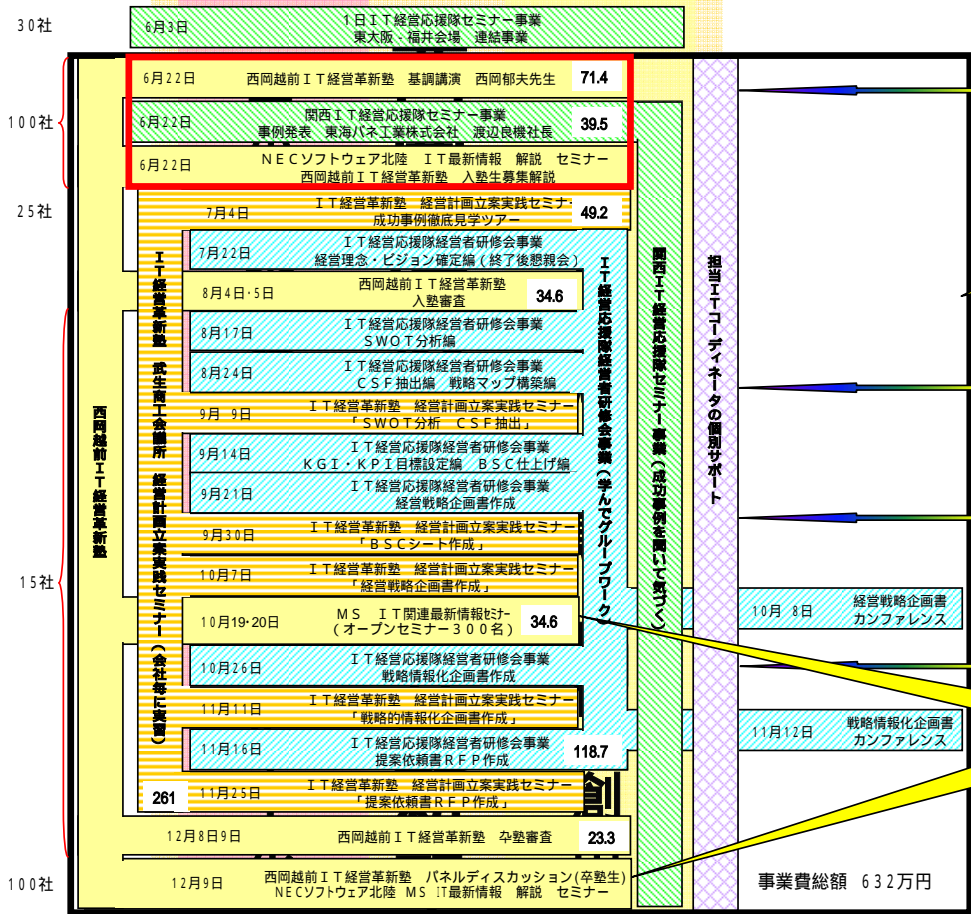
30社
6月3日 1日IT経営応援隊セミナー事業 東大阪・福井会場 連結事業

100社
6月22日 西岡越前IT経営革新塾 基調講演 西岡郁夫先生 71.4
6月22日 関西IT経営応援隊セミナー事業 事例発表 東海バネ工業株式会社 渡辺良機社長 39.5
6月22日 NECソフトウェア北陸 IT最新情報 解説 セミナー 西岡越前IT経営革新塾 入塾生募集解説

25社
7月4日 IT経営革新塾 経営計画立案実践セミナー 成功事例徹底見学ツアー 49.2
7月22日 IT経営応援隊経営者研修会事業 経営理念・ビジョン確定編（終了後懇親会）
8月4日・5日 西岡越前IT経営革新塾 入塾審査 34.6
8月17日 IT経営応援隊経営者研修会事業 SWOT分析編
8月24日 IT経営応援隊経営者研修会事業 CSF抽出編 戦略マップ構築編
9月9日 IT経営革新塾 経営計画立案実践セミナー 「SWOT分析 CSF抽出」
9月14日 IT経営応援隊経営者研修会事業 KGI・KPI目標設定編 BSC仕上げ編
9月21日 IT経営応援隊経営者研修会事業 経営戦略企画書作成
9月30日 IT経営革新塾 経営計画立案実践セミナー 「BSCシート作成」
10月7日 IT経営革新塾 経営計画立案実践セミナー 「経営戦略企画書作成」

15社
10月19・20日 MS IT関連最新情報セミナー （オープンセミナー300名） 34.6
10月26日 IT経営応援隊経営者研修会事業 戦略情報化企画書作成
11月11日 IT経営革新塾 経営計画立案実践セミナー 「戦略的情報化企画書作成」
11月16日 IT経営応援隊経営者研修会事業 提案依頼書RFP作成 118.7
261 11月25日 IT経営革新塾 経営計画立案実践セミナー 「提案依頼書RFP作成」
創
12月8日9日 西岡越前IT経営革新塾 卒塾審査 23.3

100社
12月9日 西岡越前IT経営革新塾 パネルディスカッション（卒塾生） NECソフトウェア北陸 MS IT最新情報 解説 セミナー

西岡越前IT経営革新塾
IT経営革新塾 武生商工会議所 経営計画立案実践セミナー（会社毎に実習）
IT経営応援隊経営者研修会事業（学んでグループワーク）
関西IT経営応援隊セミナー事業（成功事例を聞いて気づく）
担当ITコーディネータの個別サポート

10月8日 経営戦略企画書 カンファレンス
11月12日 戦略情報化企画書 カンファレンス

事業費総額 632万円